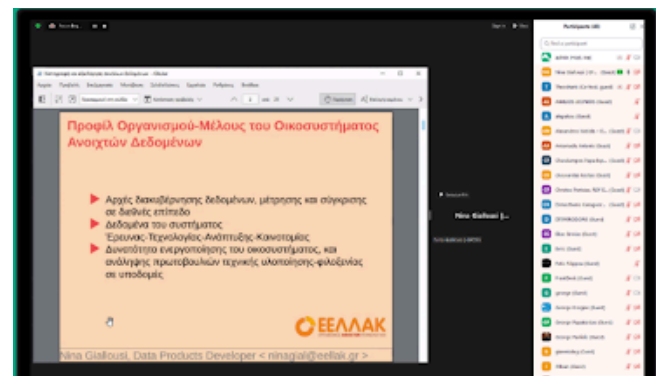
Προφίλ Οργανισμού-Μέλους του Οικοσυστήματος Ανοιχτών Δεδομένων

Αρχές διακυβέρνησης δεδομένων, μέτρησης και σύγκρισης σε διεθνές επίπεδο

Δεδομένα του συστήματος Έρευνας-Τεχνολογίας-Ανάπτυξης-Καινοτομίας

Δυνατότητα ενεργοποίησης του οικοσυστήματος, και ανάληψης πρωτοβουλιών τεχνικής υλοποίησης-φιλοξενίας σε υποδομές

ΕΕΛΛΑΚ

Nina Giallousi, Data Products Developer < ninagial@eellak.gr >

Nina Giallousi [...]

Participants (30)

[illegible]